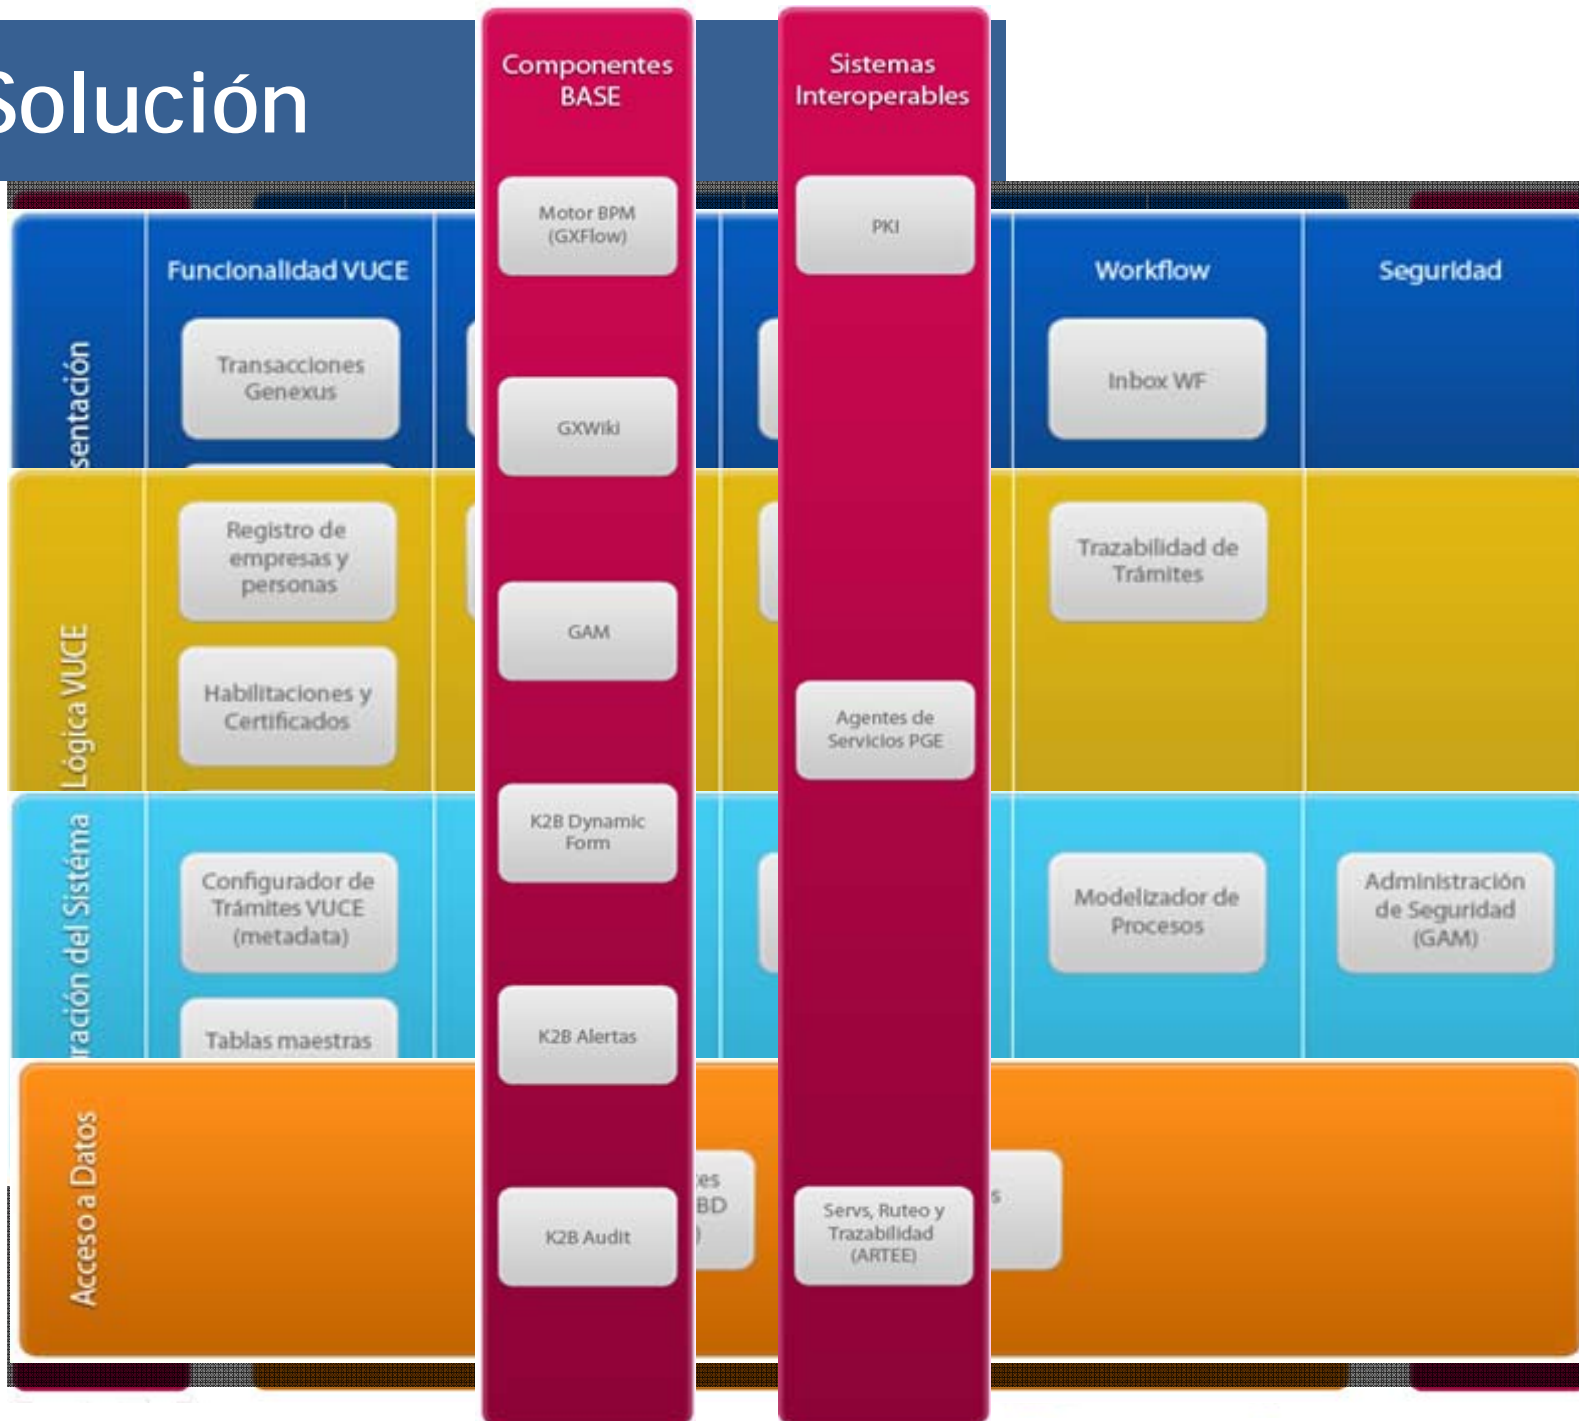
Solución

Componentes BASE

Motor BPM (GXFlow)

GXWiki

GAM

K2B Dynamic Form

K2B Alertas

K2B Audit

Sistemas Interoperables

PKI

Agentes de Servicios PGE

Servs, Ruteo y Trazabilidad (ARTEE)

sentación

Lógica VUCE

ración del Sistema

Acceso a Datos

Funcionalidad VUCE

Transacciones Genexus

Registro de empresas y personas

Habilitaciones y Certificados

Configurador de Trámites VUCE (metadata)

Tablas maestras

es BD

s

Workflow

Inbox WF

Trazabilidad de Trámites

Modelizador de Procesos

Seguridad

Administración de Seguridad (GAM)